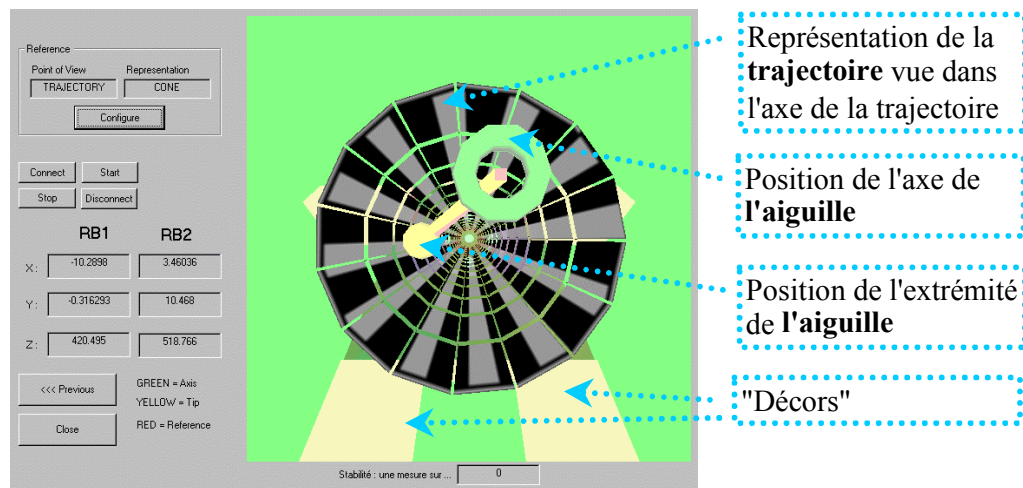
Reference

Point of View

Representation

TRAJECTORY

CONE

Configure

Connect

Start

Stop

Disconnect

RB1

RB2

X: -10.2898 3.46036

Y: -0.316293 10.468

Z: 420.495 518.766

<<< Previous

Close

GREEN = Axis

YELLOW = Tip

RED = Reference

Stabilité : une mesure sur ... 0

Représentation de la **trajectoire** vue dans l'axe de la trajectoire

Position de l'axe de **l'aiguille**

Position de l'extrémité de **l'aiguille**

"Décors"